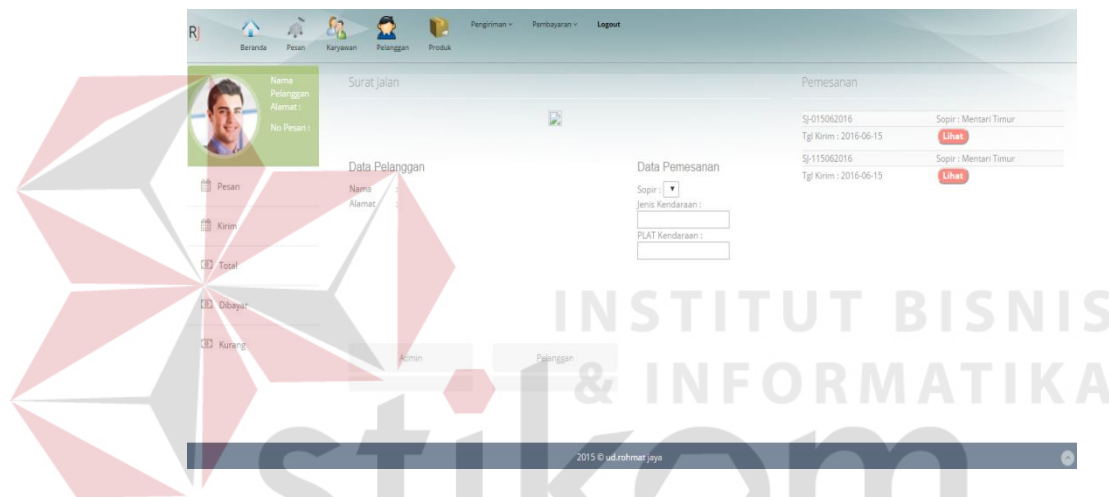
RJ Beranda Pesan Karyawan Pelanggan Produk Pengiriman Pembayaran Logout

Nama Pelanggan
Alamat :
No Pesan :

Pesan
Kirim
Total
Dibayar
Kurang

Surat jalan

Data Pelanggan
Nama :
Alamat :

Data Pemesanan
Sopir :
Jenis Kendaraan :
PLAT Kendaraan :

Admin Pelanggan

Pemesanan

SJ-015062016 Sopir : Mentari Timur
Tgl Kirim : 2016-06-15 Lihat

SJ-115062016 Sopir : Mentari Timur
Tgl Kirim : 2016-06-15 Lihat

INSTITUT BISNIS & INFORMATIKA
stikom

2015 © ud.rohmat jaya